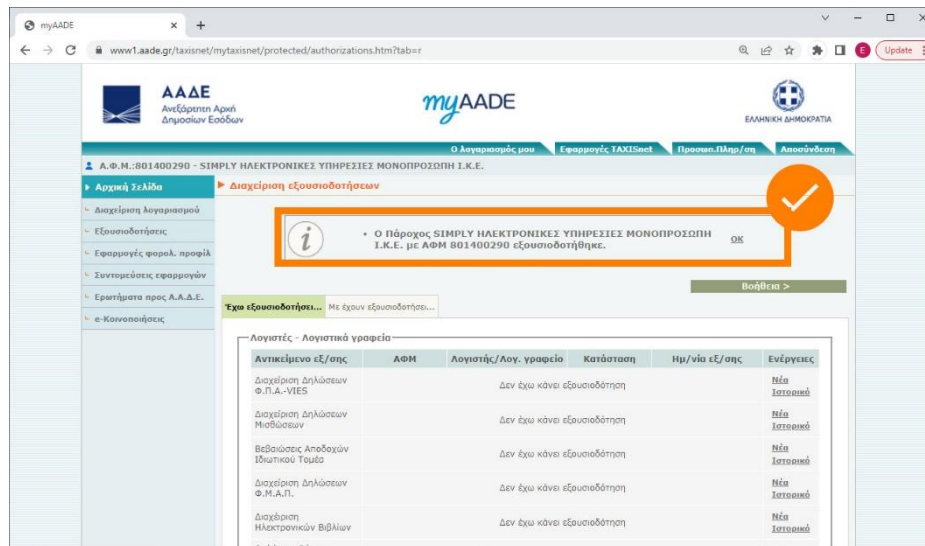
myAADE × +

www1.aade.gr/taxisnet/mytaxisnet/protected/authorizations.htm?tab=r

Update

ΑΑΔΕ
Ανεξάρτητη Αρχή Δημοσίων Εσόδων

myAADE

ΕΛΛΗΝΙΚΗ ΔΗΜΟΚΡΑΤΙΑ

Ο λογαριασμός μου | Εφαρμογές TAXISnet | Προσωπ.Πληρ/ση | Αποσύνδεση

Α.Φ.Μ.:801400290 - SIMPLY ΗΛΕΚΤΡΟΝΙΚΕΣ ΥΠΗΡΕΣΙΕΣ ΜΟΝΟΠΡΟΣΩΠΗ Ι.Κ.Ε.

Αρχική Σελίδα
Διαχείριση λογαριασμού
Εξουσιοδοτήσεις
Εφαρμογές φορολ. προφίλ
Συντομεύσεις εφαρμογών
Ερωτήματα προς Α.Α.Δ.Ε.
e-Κοινοποιήσεις

Διαχείριση εξουσιοδοτήσεων

• Ο Πάροχος SIMPLY ΗΛΕΚΤΡΟΝΙΚΕΣ ΥΠΗΡΕΣΙΕΣ ΜΟΝΟΠΡΟΣΩΠΗ Ι.Κ.Ε. με ΑΦΜ 801400290 εξουσιοδοτήθηκε.

OK

Βοήθεια >

Έχω εξουσιοδοτήσει... | Με έχουν εξουσιοδοτήσει...

Λογιστές - Λογιστικά γραφεία

| Αντικείμενο εξ/σης | ΑΦΜ | Λογιστής/Λογ. γραφείο | Κατάσταση | Ημ/νία εξ/σης | Ενέργειες |
|---|---|---|---|---|---|
| Διαχείριση Δηλώσεων Φ.Π.Α.-VIES | | Δεν έχω κάνει εξουσιοδότηση | | | Νέα Ιστορικό |
| Διαχείριση Δηλώσεων Μισθώσεων | | Δεν έχω κάνει εξουσιοδότηση | | | Νέα Ιστορικό |
| Βεβαιώσεις Αποδοχών Ιδιωτικού Τομέα | | Δεν έχω κάνει εξουσιοδότηση | | | Νέα Ιστορικό |
| Διαχείριση Δηλώσεων Φ.Μ.Α.Π. | | Δεν έχω κάνει εξουσιοδότηση | | | Νέα Ιστορικό |
| Διαχείριση Ηλεκτρονικών Βιβλίων | | Δεν έχω κάνει εξουσιοδότηση | | | Νέα Ιστορικό |